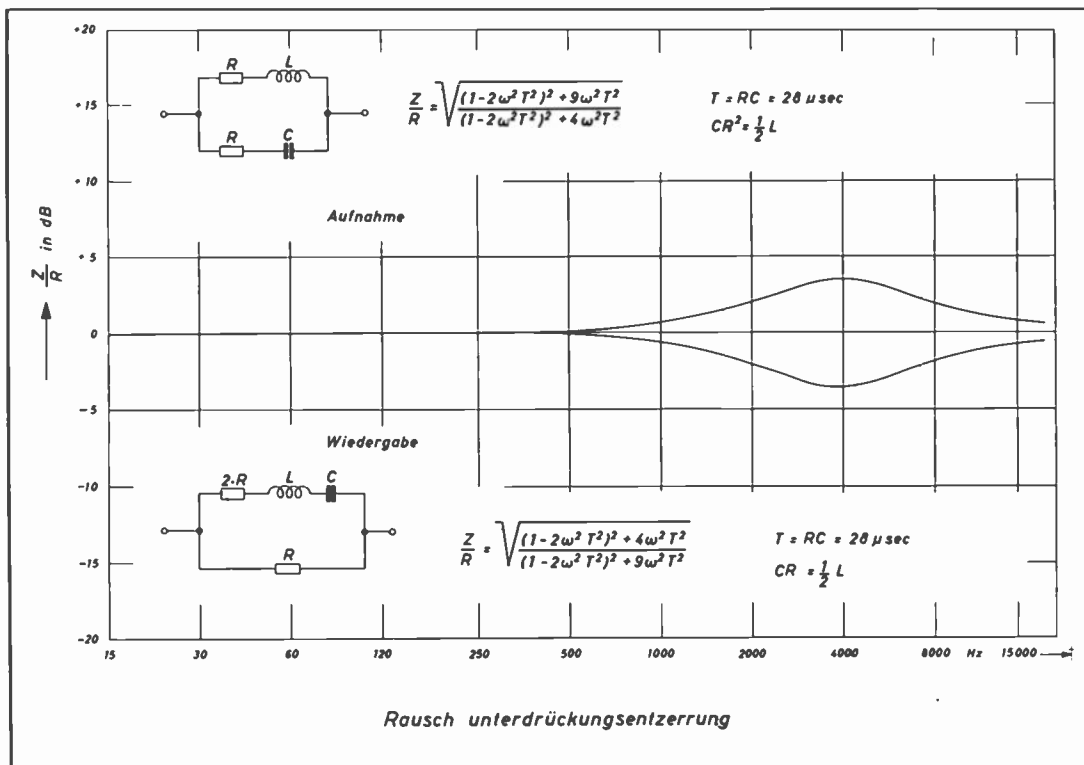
+20

+15

+10

+5

0

-5

-10

-15

-20

R L

R C

$\frac{Z}{R} = \sqrt{\frac{(1-2\omega^2T^2)^2 + 9\omega^2T^2}{(1-2\omega^2T^2)^2 + 4\omega^2T^2}}$

$T = RC = 28\,\mu sec$

$CR^2 = \frac{1}{2}L$

Aufnahme

$\frac{Z}{R}$ in dB

Wiedergabe

2.R L C

R

$\frac{Z}{R} = \sqrt{\frac{(1-2\omega^2T^2)^2 + 4\omega^2T^2}{(1-2\omega^2T^2)^2 + 9\omega^2T^2}}$

$T = RC = 28\,\mu sec$

$CR = \frac{1}{2}L$

15 30 60 120 250 500 1000 2000 4000 8000 Hz 15000

Rausch unterdrückungsentzerrung